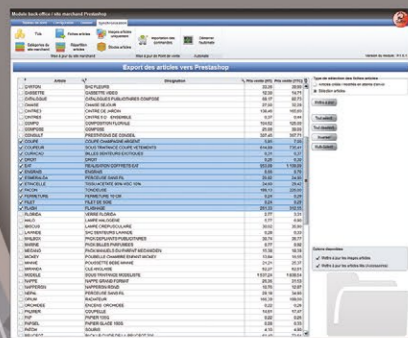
Module back office / site marchand Prestashop

Export des articles vers Prestashop

| Article | Désignation | Prix vente (HT) | Prix vente (TTC) |
|---|---|---|---|
| CHIFFON | BAC FLEURS | 20,00 | 23,92 |
| CASSETTE | CASSETTE VIDEO | 16,50 | 19,71 |
| CATALOGUE | CATALOGUES PUBLICITAIRES COMPOSE | 68,17 | 81,73 |
| CHAINE | CHAINE HI-FI | 27,50 | 33,10 |
| CHAISE | CHAISE DE JARDIN | 130,40 | 155,96 |
| CHIFFON | CHIFFON X10 - ENSEMBLE | 0,37 | 0,44 |
| COMPO | COMPOSITION FLORALE | 100,00 | 120,00 |
| COMPOSE | COMPOSE | 25,00 | 30,00 |
| CONSULT | PRESTATIONS DE CONSEIL | 225,45 | 267,71 |
| COUPE | COUPE CHAMPAGNE ARGENT | 5,80 | 7,00 |
| COUREUR | SOUS-TRAITANCE COUPE VETEMENTS | 614,95 | 735,48 |
| COUVERT | SALLES SERVEURS EXPOSEES | 0,00 | 0,00 |
| DROIT | DROIT | 8,20 | 9,81 |
| EHF | REALISATION COFFRETS EXP. | 955,85 | 1 143,20 |
| ENSEMBLE | ENSEMBLE | 0,00 | 0,00 |
| ESMERALDA | PERCEUSE SANS FIL | 29,92 | 35,78 |
| ETINCELLE | TOUS ACCESS 90% ASC 10% | 24,90 | 29,42 |
| FACON | TONDEUSE | 189,71 | 226,89 |
| FERMETURE | FERMETURE 10 CM | 0,25 | 0,30 |
| FILET | FILET DE SOIE | 5,24 | 6,27 |
| FLASH | FLASHAGE | 205,52 | 245,80 |
| FLORIDA | VERRE FLORIDA | 2,77 | 3,31 |
| HALO | LAMPE HALOGENE | 3,71 | 4,44 |
| IBISCUS | LAMPE CREPUSCULAIRE | 20,03 | 23,95 |
| LAVANDE | SAC SENTEURS LAVANDE | 5,29 | 6,33 |
| MALBEX | PACK DEPLIANTS PUBLICITAIRES | 28,79 | 34,43 |
| MEDIANE | PACK BILLETS PAPIERS | 8,07 | 9,65 |
| MEDIASTORE | PACK IMAGES ÉQUIPEMENT MECANIQUE | 10,50 | 12,56 |
| MICKEY | POUBELLE CHAMBRE ENFANT MICKEY | 10,50 | 12,56 |
| MINNIE | POUSSETTE BEBE MINNIE | 21,17 | 25,32 |
| MIRANDA | CLE ANGLAISE | 52,27 | 62,51 |
| MODELE | SOUS TRAITANCE MODELISTE | 1 537,21 | 1 838,51 |
| NAPPE | NAPPE GRAND FORMAT | 25,36 | 30,33 |
| NAPPERON | NAPPERON ROND | 5,50 | 6,58 |
| NEVA | PERCEUSE NEVA | 38,93 | 46,56 |
| OPIUM | RADIATEUR | 150,78 | 180,33 |
| ORCHIDEE | ENGRAIS ORCHIDEE | 6,02 | 7,20 |
| PALMIER | COUPELLE | 10,61 | 12,69 |
| PAP | PAPIER 100G | 0,63 | 0,75 |
| PAPIER | PAPIER GLACE 160G | 0,63 | 0,75 |
| PATCH | SOURIS | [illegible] | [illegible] |

Type de sélection des fiches articles
Articles visibles / modifiés en attente d'envoi
Sélection articles

Tout sélectionner
Tout désélectionner
Inverser
Voir détails

Options d'exportation
Mettre à jour les images articles
Mettre à jour les articles des champs(stock)